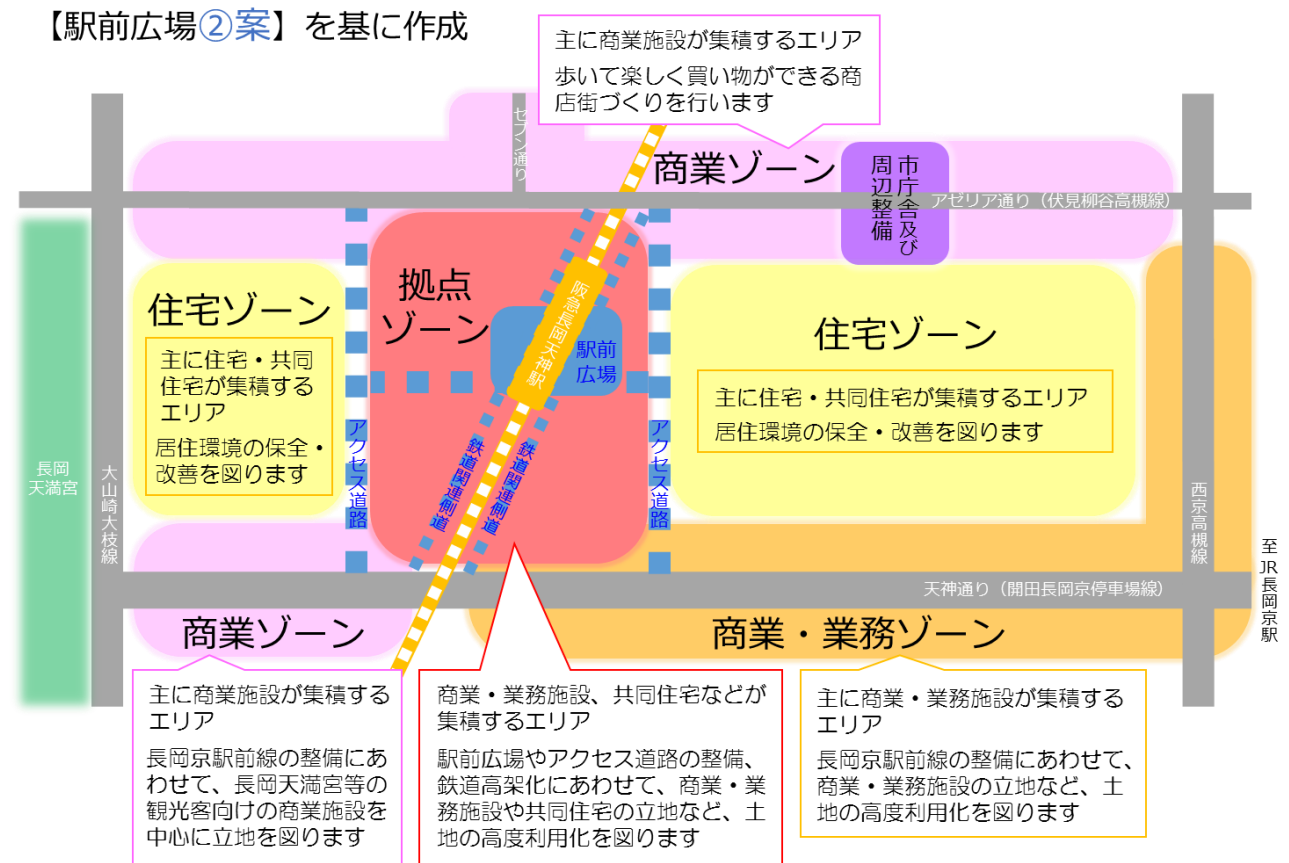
【駅前広場②案】を基に作成

主に商業施設が集積するエリア
歩いて楽しく買い物ができる商店街づくりを行います

セブン通り

商業ゾーン

市庁舎及び周辺整備

アゼリア通り（伏見柳谷高槻線）

拠点ゾーン

阪急長岡天神駅

駅前広場

住宅ゾーン

主に住宅・共同住宅が集積するエリア
居住環境の保全・改善を図ります

住宅ゾーン

主に住宅・共同住宅が集積するエリア
居住環境の保全・改善を図ります

アクセス道路

アクセス道路

鉄道関連側道

鉄道関連側道

長岡天満宮

大山崎大枝線

西京高槻線

至JR長岡京駅

天神通り（開田長岡京停車場線）

商業ゾーン

商業・業務ゾーン

主に商業施設が集積するエリア
長岡京駅前線の整備にあわせて、長岡天満宮等の観光客向けの商業施設を中心に立地を図ります

商業・業務施設、共同住宅などが集積するエリア
駅前広場やアクセス道路の整備、鉄道高架化にあわせて、商業・業務施設や共同住宅の立地など、土地の高度利用化を図ります

主に商業・業務施設が集積するエリア
長岡京駅前線の整備にあわせて、商業・業務施設の立地など、土地の高度利用化を図ります